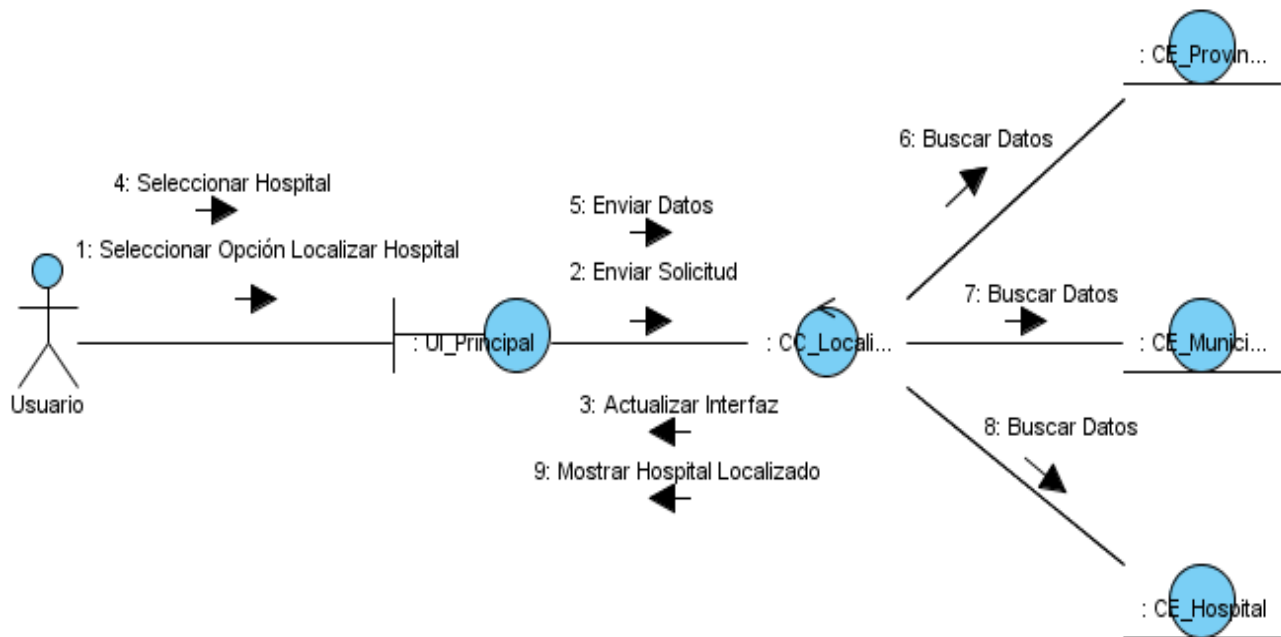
: CE_Provin...

6: Buscar Datos

4: Seleccionar Hospital

5: Enviar Datos

1: Seleccionar Opción Localizar Hospital

2: Enviar Solicitud

7: Buscar Datos

: UI_Principal

: CC_Locali...

: CE_Munici...

Usuario

3: Actualizar Interfaz

8: Buscar Datos

9: Mostrar Hospital Localizado

: CE_Hospital